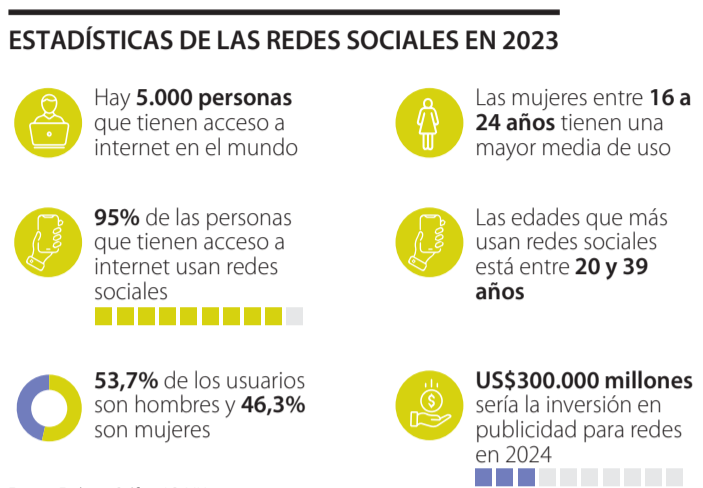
ESTADÍSTICAS DE LAS REDES SOCIALES EN 2023

Hay **5.000 personas** que tienen acceso a internet en el mundo

Las mujeres entre **16 a 24 años** tienen una mayor media de uso

**95%** de las personas que tienen acceso a internet usan redes sociales

Las edades que más usan redes sociales está entre **20 y 39 años**

**53,7%** de los usuarios son hombres y **46,3%** son mujeres

**US$300.000 millones** sería la inversión en publicidad para redes en 2024

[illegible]